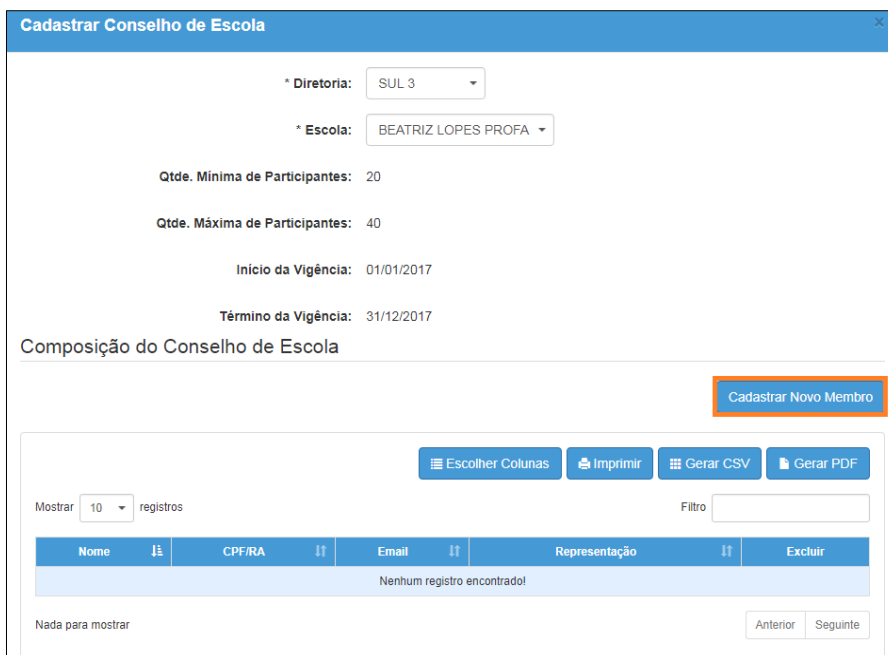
Cadastrar Conselho de Escola

×

* Diretoria: SUL 3

* Escola: BEATRIZ LOPES PROFA

Qtde. Mínima de Participantes: 20

Qtde. Máxima de Participantes: 40

Início da Vigência: 01/01/2017

Término da Vigência: 31/12/2017

Composição do Conselho de Escola

Cadastrar Novo Membro

Escolher Colunas | Imprimir | Gerar CSV | Gerar PDF

Mostrar 10 registros

Filtro

| Nome | CPF/RA | Email | Representação | Excluir |
|---|---|---|---|---|
| Nenhum registro encontrado! | | | | |

Nada para mostrar

Anterior | Seguinte